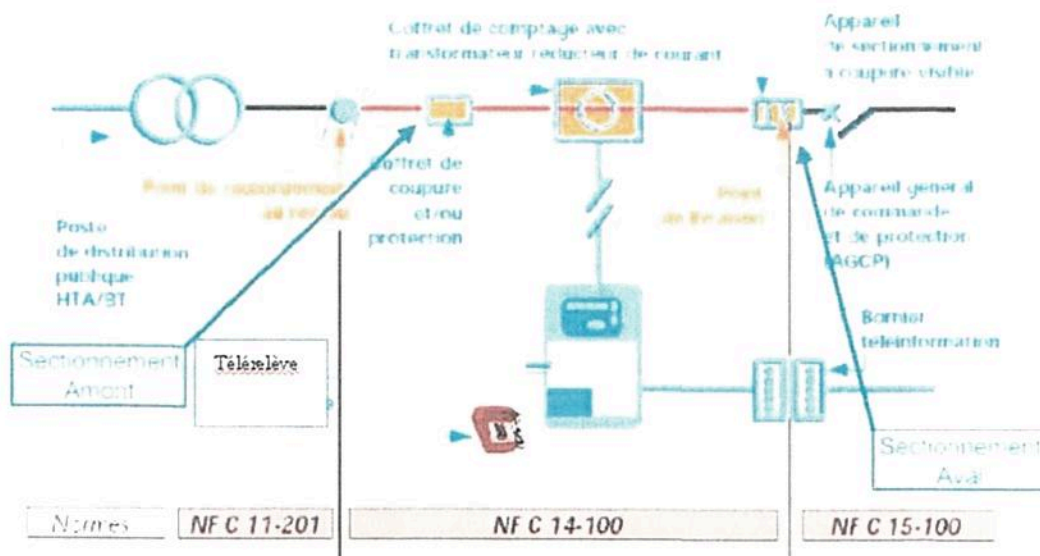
Coffret de comptage avec transformateur réducteur de courant

Appareil de sectionnement à coupure visible

Point de raccordement au réseau

Coffret de coupure et/ou protection

Point de livraison

Appareil général de commande et de protection (AGCP)

Poste de distribution publique HTA/BT

Bornier téléinformation

Sectionnement Amont

Télérelève

Sectionnement Aval

Normes

NF C 11-201

NF C 14-100

NF C 15-100